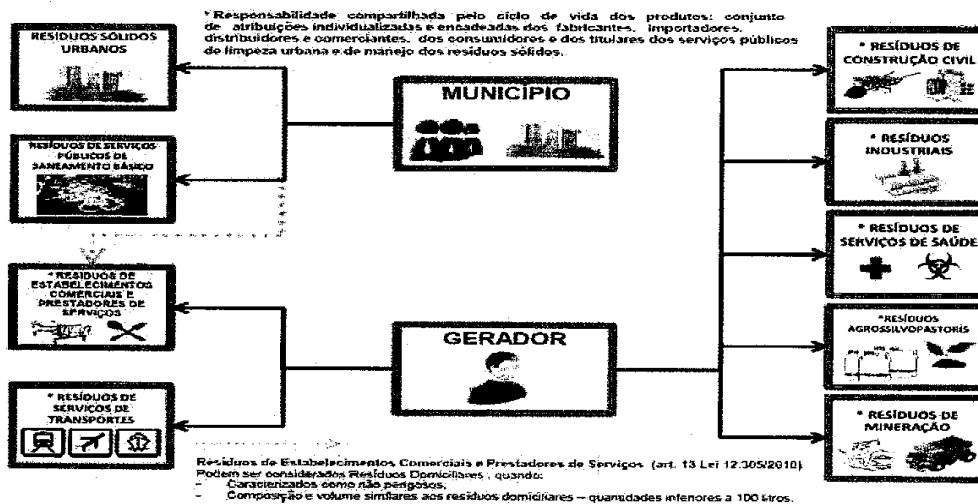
* Responsabilidade compartilhada pelo ciclo de vida dos produtos: conjunto de atribuições individualizadas e encadeadas dos fabricantes, importadores, distribuidores e comerciantes, dos consumidores e dos titulares dos serviços públicos de limpeza urbana e de manejo dos resíduos sólidos.

RESÍDUOS SÓLIDOS URBANOS

RESÍDUOS DE SERVIÇOS PÚBLICOS DE SANEAMENTO BÁSICO

* RESÍDUOS DE ESTABELECIMENTOS COMERCIAIS E PRESTADORES DE SERVIÇOS

* RESÍDUOS DE SERVIÇOS DE TRANSPORTES

MUNICÍPIO

GERADOR

* RESÍDUOS DE CONSTRUÇÃO CIVIL

* RESÍDUOS INDUSTRIAIS

* RESÍDUOS DE SERVIÇOS DE SAÚDE

*RESÍDUOS AGROSSILVOPASTORIS

* RESÍDUOS DE MINERAÇÃO

Resíduos de Estabelecimentos Comerciais e Prestadores de Serviços (art. 13 Lei 12.305/2010)
Podem ser considerados Resíduos Domiciliares, quando:
- Caracterizados como não perigosos;
- Composição e volume similares aos resíduos domiciliares – quantidades inferiores a 100 litros.